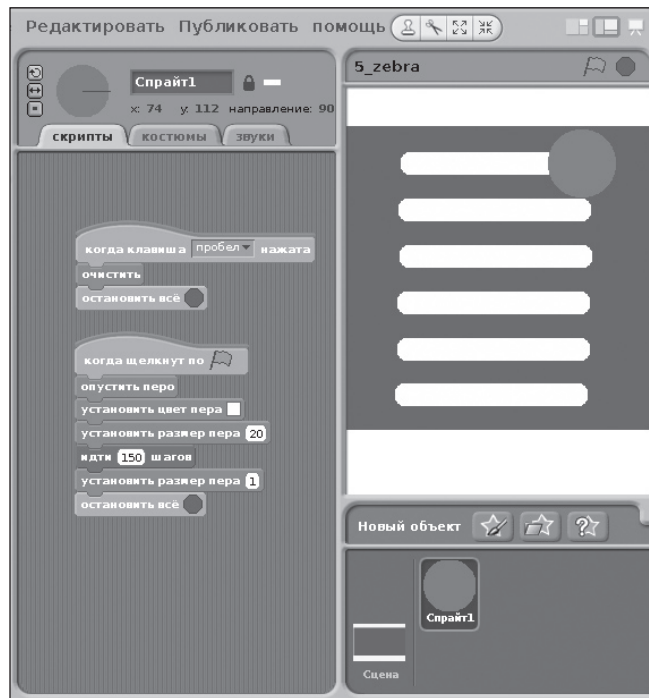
Редактировать Публиковать помощь

Спрайт1

x: 74 y: 112 направление: 90

скрипты костюмы звуки

когда клавиша пробел нажата
очистить
остановить всё

когда щелкнут по
опустить перо
установить цвет пера
установить размер пера 20
идти 150 шагов
установить размер пера 1
остановить всё

5_zebra

Новый объект

Спрайт1

Сцена